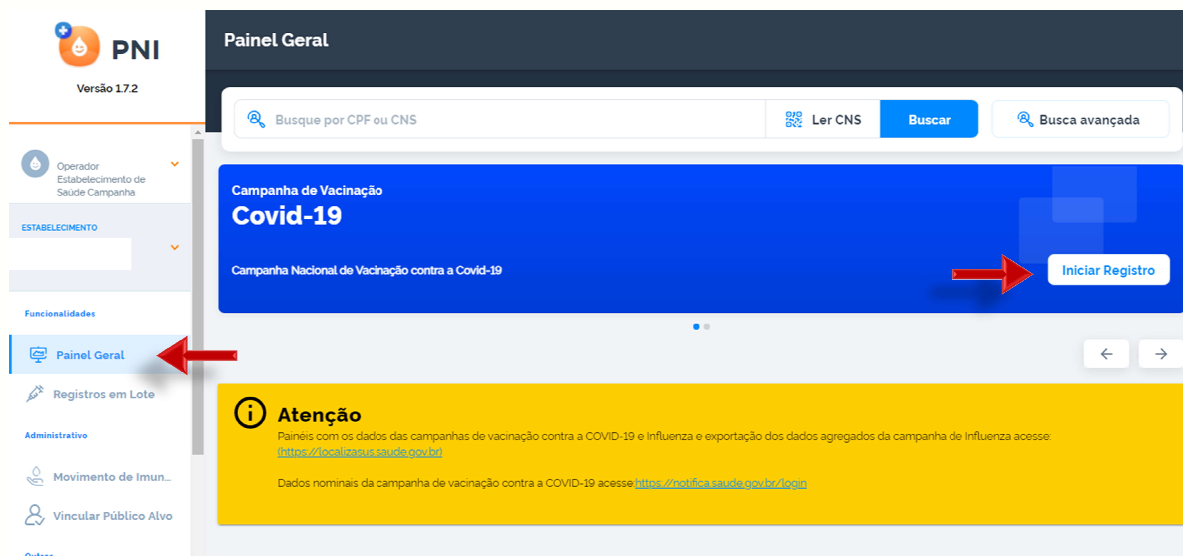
PNI

Versão 1.7.2

Operador Estabelecimento de Saúde Campanha

ESTABELECIMENTO

Funcionalidades

Painel Geral

Registros em Lote

Administrativo

Movimento de Imun...

Vincular Público Alvo

Painel Geral

Busque por CPF ou CNS

Ler CNS

Buscar

Busca avançada

Campanha de Vacinação

Covid-19

Campanha Nacional de Vacinação contra a Covid-19

Iniciar Registro

Atenção

Painéis com os dados das campanhas de vacinação contra a COVID-19 e Influenza e exportação dos dados agregados da campanha de Influenza acesse: (https://localizasus.saude.gov.br)

Dados nominais da campanha de vacinação contra a COVID-19 acesse:https://notifica.saude.gov.br/login